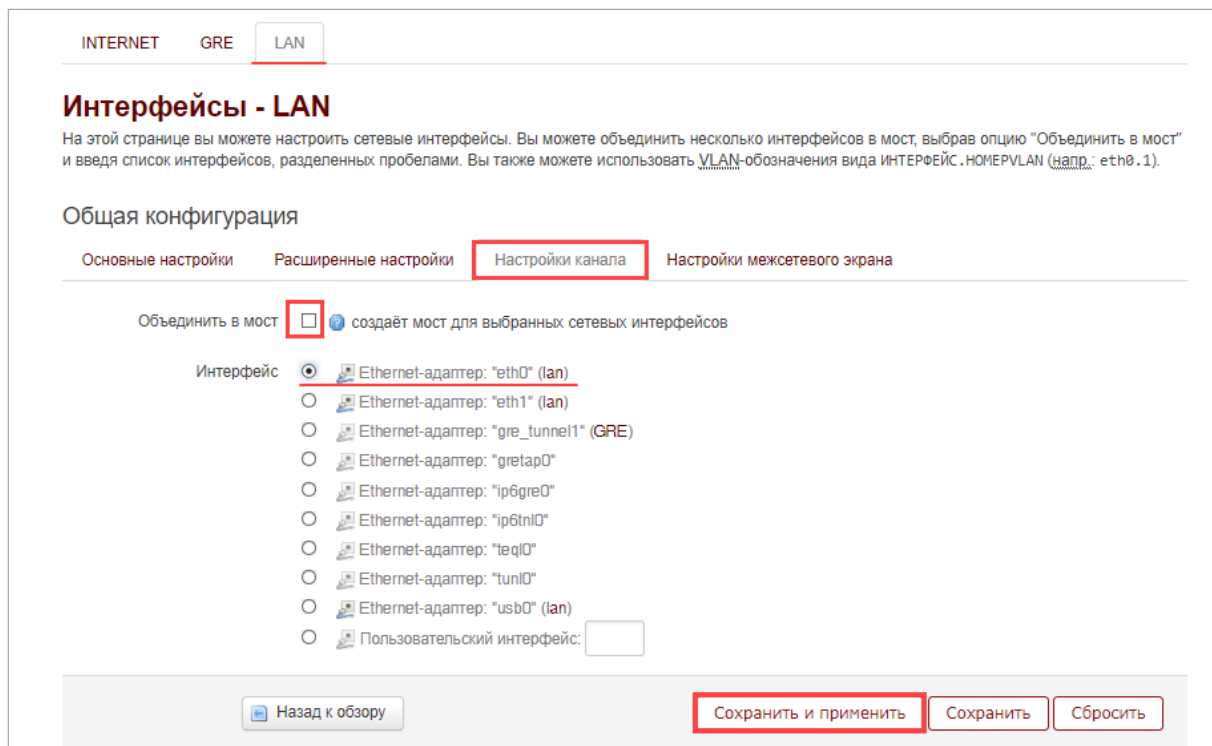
INTERNET GRE LAN

Интерфейсы - LAN

На этой странице вы можете настроить сетевые интерфейсы. Вы можете объединить несколько интерфейсов в мост, выбрав опцию "Объединить в мост" и введя список интерфейсов, разделенных пробелами. Вы также можете использовать VLAN-обозначения вида ИНТЕРФЕЙС.НОМЕРVLAN (напр.: eth0.1).

Общая конфигурация

Основные настройки Расширенные настройки Настройки канала Настройки межсетевого экрана

Объединить в мост создаёт мост для выбранных сетевых интерфейсов

Интерфейс
Ethernet-адаптер: "eth0" (lan)
Ethernet-адаптер: "eth1" (lan)
Ethernet-адаптер: "gre_tunnel1" (GRE)
Ethernet-адаптер: "gretap0"
Ethernet-адаптер: "ip6gre0"
Ethernet-адаптер: "ip6tnl0"
Ethernet-адаптер: "teql0"
Ethernet-адаптер: "tunl0"
Ethernet-адаптер: "usb0" (lan)
Пользовательский интерфейс:

Назад к обзору

Сохранить и применить Сохранить Сбросить